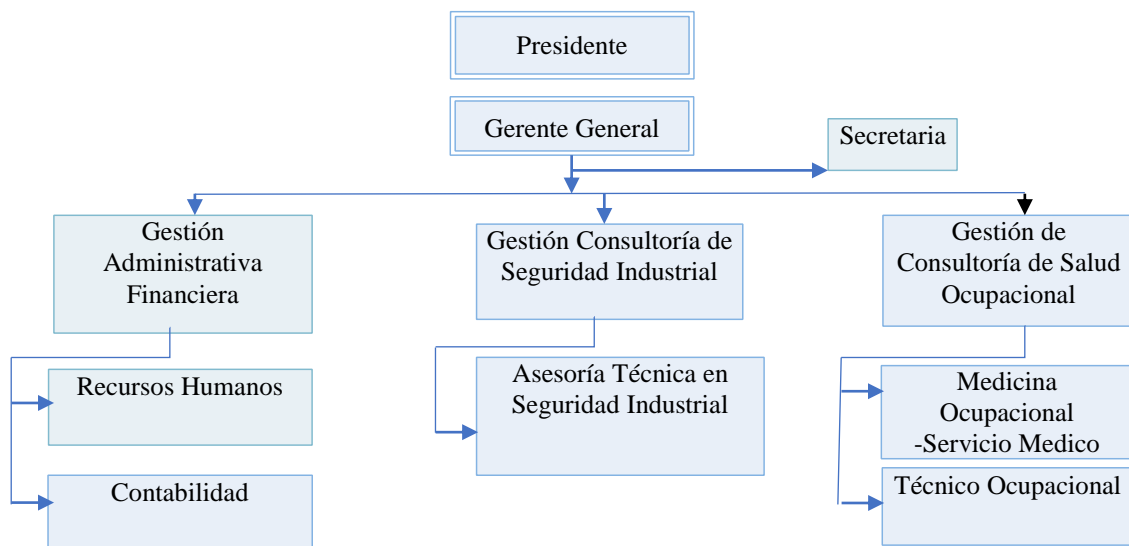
Presidente

Gerente General

Secretaria

Gestión Administrativa Financiera

Gestión Consultoría de Seguridad Industrial

Gestión de Consultoría de Salud Ocupacional

Recursos Humanos

Contabilidad

Asesoría Técnica en Seguridad Industrial

Medicina Ocupacional -Servicio Medico

Técnico Ocupacional